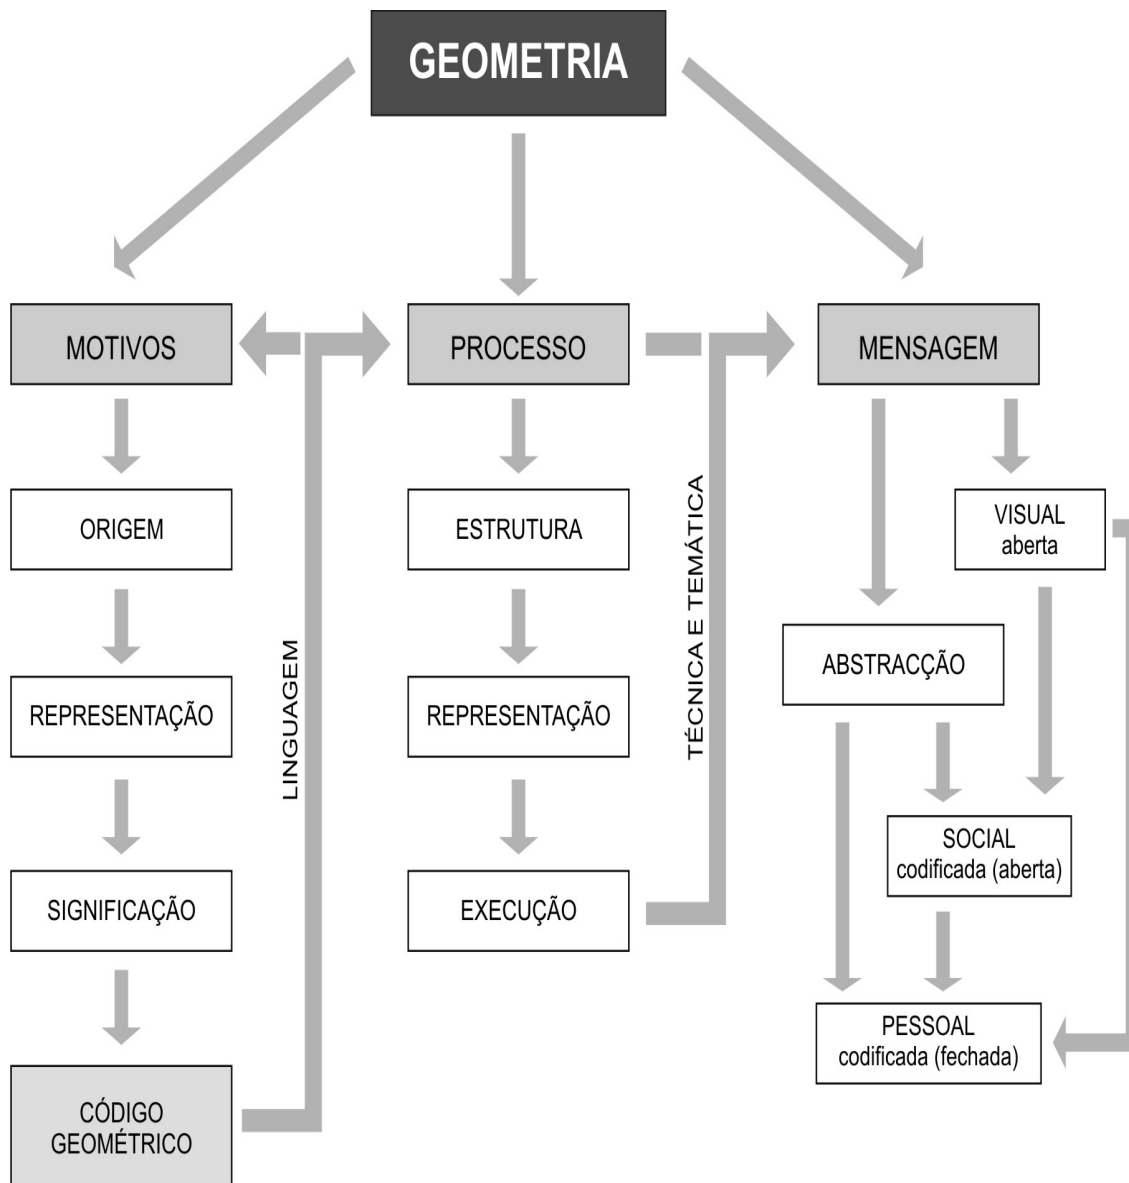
GEOMETRIA

MOTIVOS

ORIGEM

REPRESENTAÇÃO

SIGNIFICAÇÃO

CÓDIGO GEOMÉTRICO

LINGUAGEM

PROCESSO

ESTRUTURA

REPRESENTAÇÃO

EXECUÇÃO

TÉCNICA E TEMÁTICA

MENSAGEM

VISUAL aberta

ABSTRACÇÃO

SOCIAL codificada (aberta)

PESSOAL codificada (fechada)